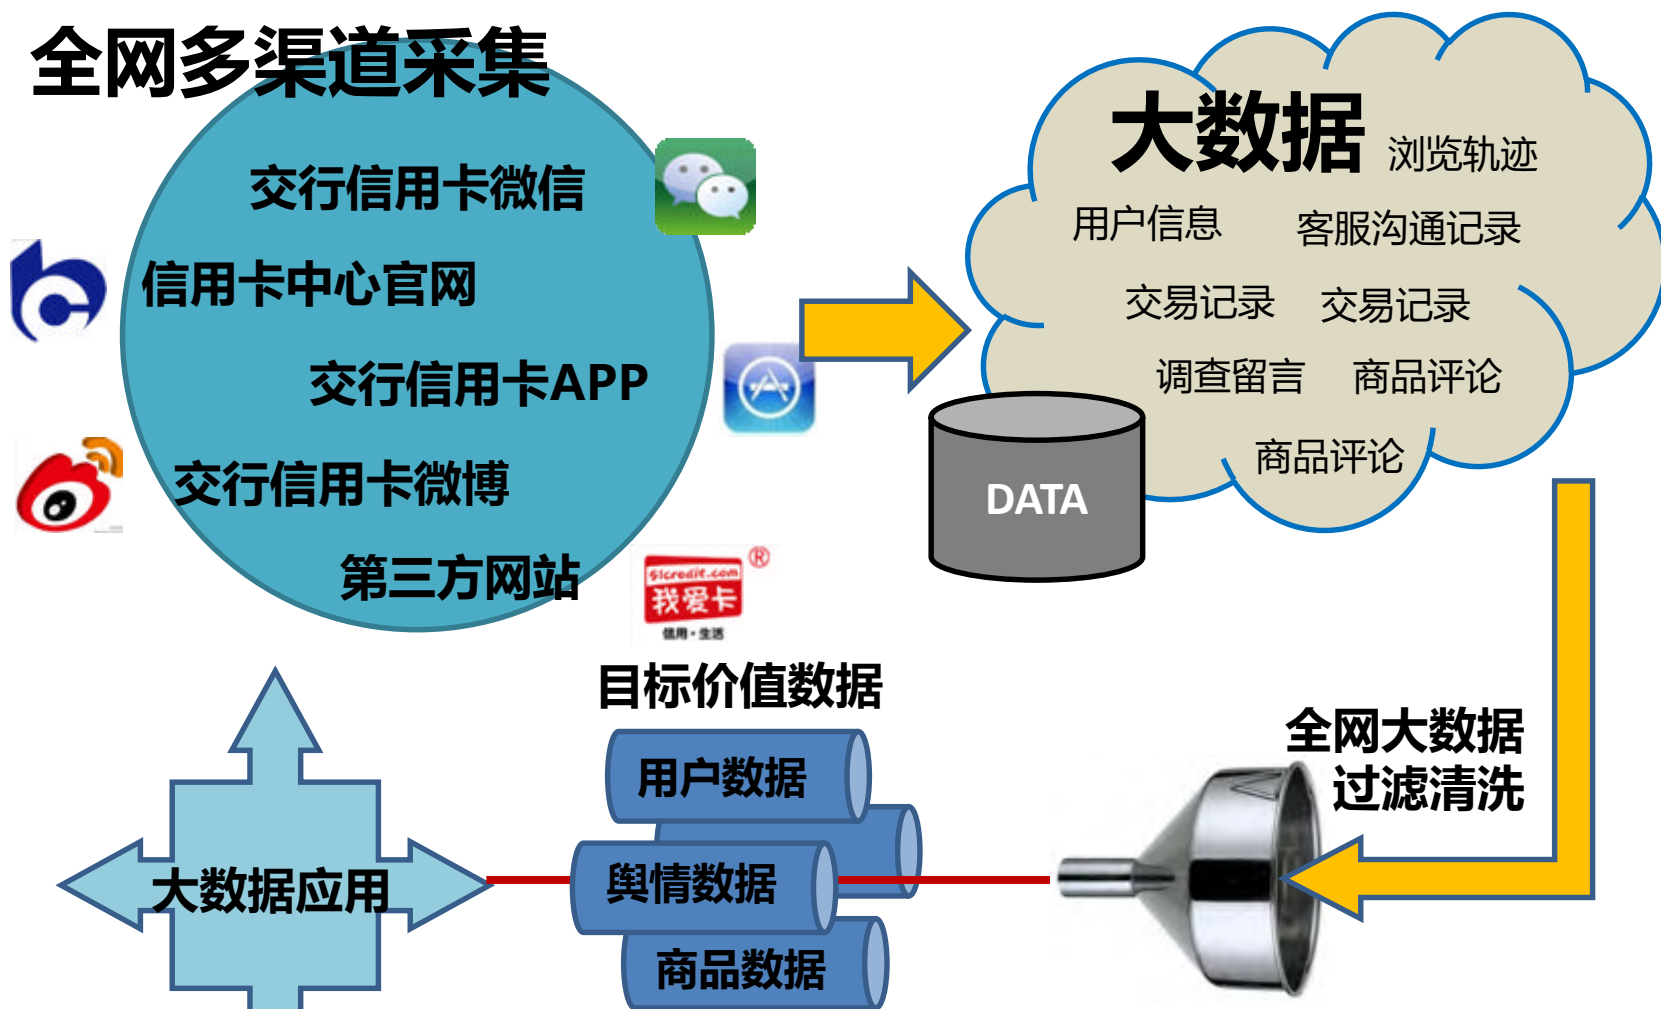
全网多渠道采集

交行信用卡微信

信用卡中心官网

交行信用卡APP

交行信用卡微博

第三方网站

51credit.com
我爱卡
信用·生活

大数据 浏览轨迹

用户信息 客服沟通记录

交易记录 交易记录

调查留言 商品评论

商品评论

DATA

全网大数据
过滤清洗

目标价值数据

用户数据

舆情数据

商品数据

大数据应用